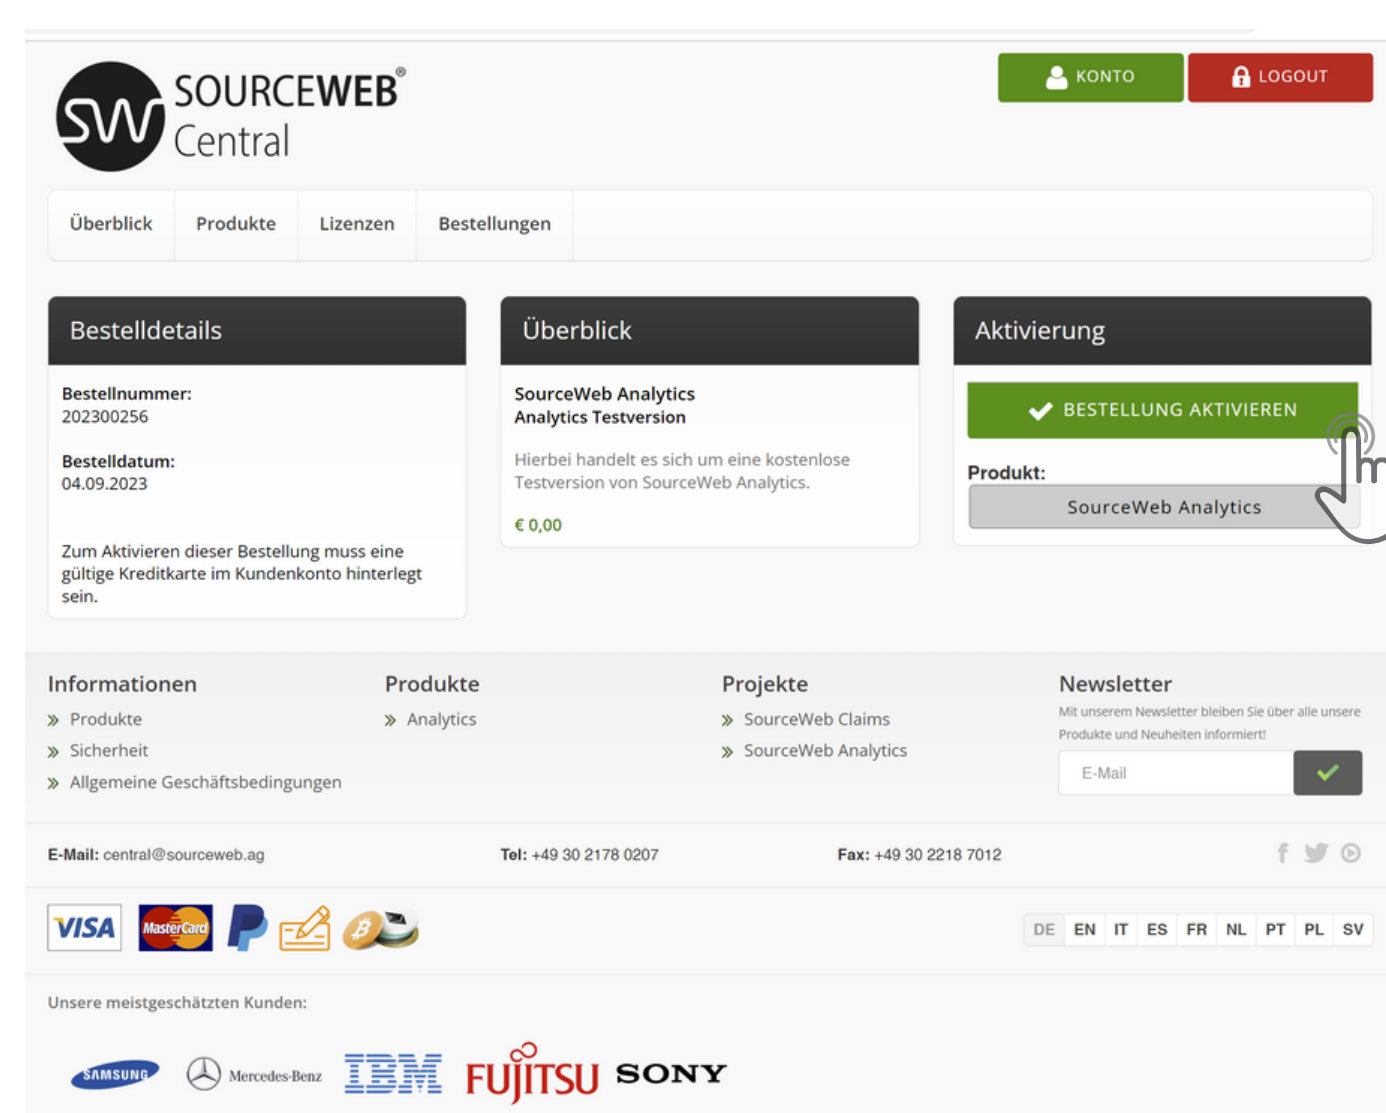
SW SOURCEWEB®
Central

KONTO
LOGOUT

Überblick
Produkte
Lizenzen
Bestellungen

Bestelldetails

Bestellnummer:
202300256

Bestelldatum:
04.09.2023

Zum Aktivieren dieser Bestellung muss eine gültige Kreditkarte im Kundenkonto hinterlegt sein.

Überblick

SourceWeb Analytics
Analytics Testversion

Hierbei handelt es sich um eine kostenlose Testversion von SourceWeb Analytics.

€ 0,00

Aktivierung

BESTELLUNG AKTIVIEREN

Produkt:
SourceWeb Analytics

Informationen
» Produkte
» Sicherheit
» Allgemeine Geschäftsbedingungen

Produkte
» Analytics

Projekte
» SourceWeb Claims
» SourceWeb Analytics

Newsletter
Mit unserem Newsletter bleiben Sie über alle unsere Produkte und Neuheiten informiert!
E-Mail

E-Mail: central@sourceweb.ag
Tel: +49 30 2178 0207
Fax: +49 30 2218 7012

VISA
MasterCard

| DE | EN | IT | ES | FR | NL | PT | PL | SV |
|---|---|---|---|---|---|---|---|---|

Unsere meistgeschätzten Kunden:

SAMSUNG
Mercedes-Benz
IBM
FUJITSU
SONY